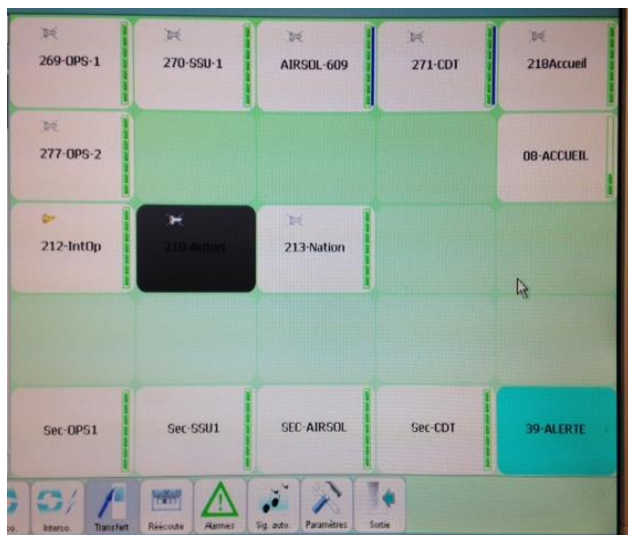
269-OPS-1

270-SSU-1

AIRSOL-609

271-CDT

218Accueil

277-OPS-2

08-ACCUEIL

212-IntOp

210-Autonj

213-Nation

Sec-OPS1

Sec-SSU1

SEC-AIRSOL

Sec-CDT

39-ALERTE

co.

Interco.

Transfert

Réécoute

Alarmes

Sig. auto.

Paramètres

Sortie